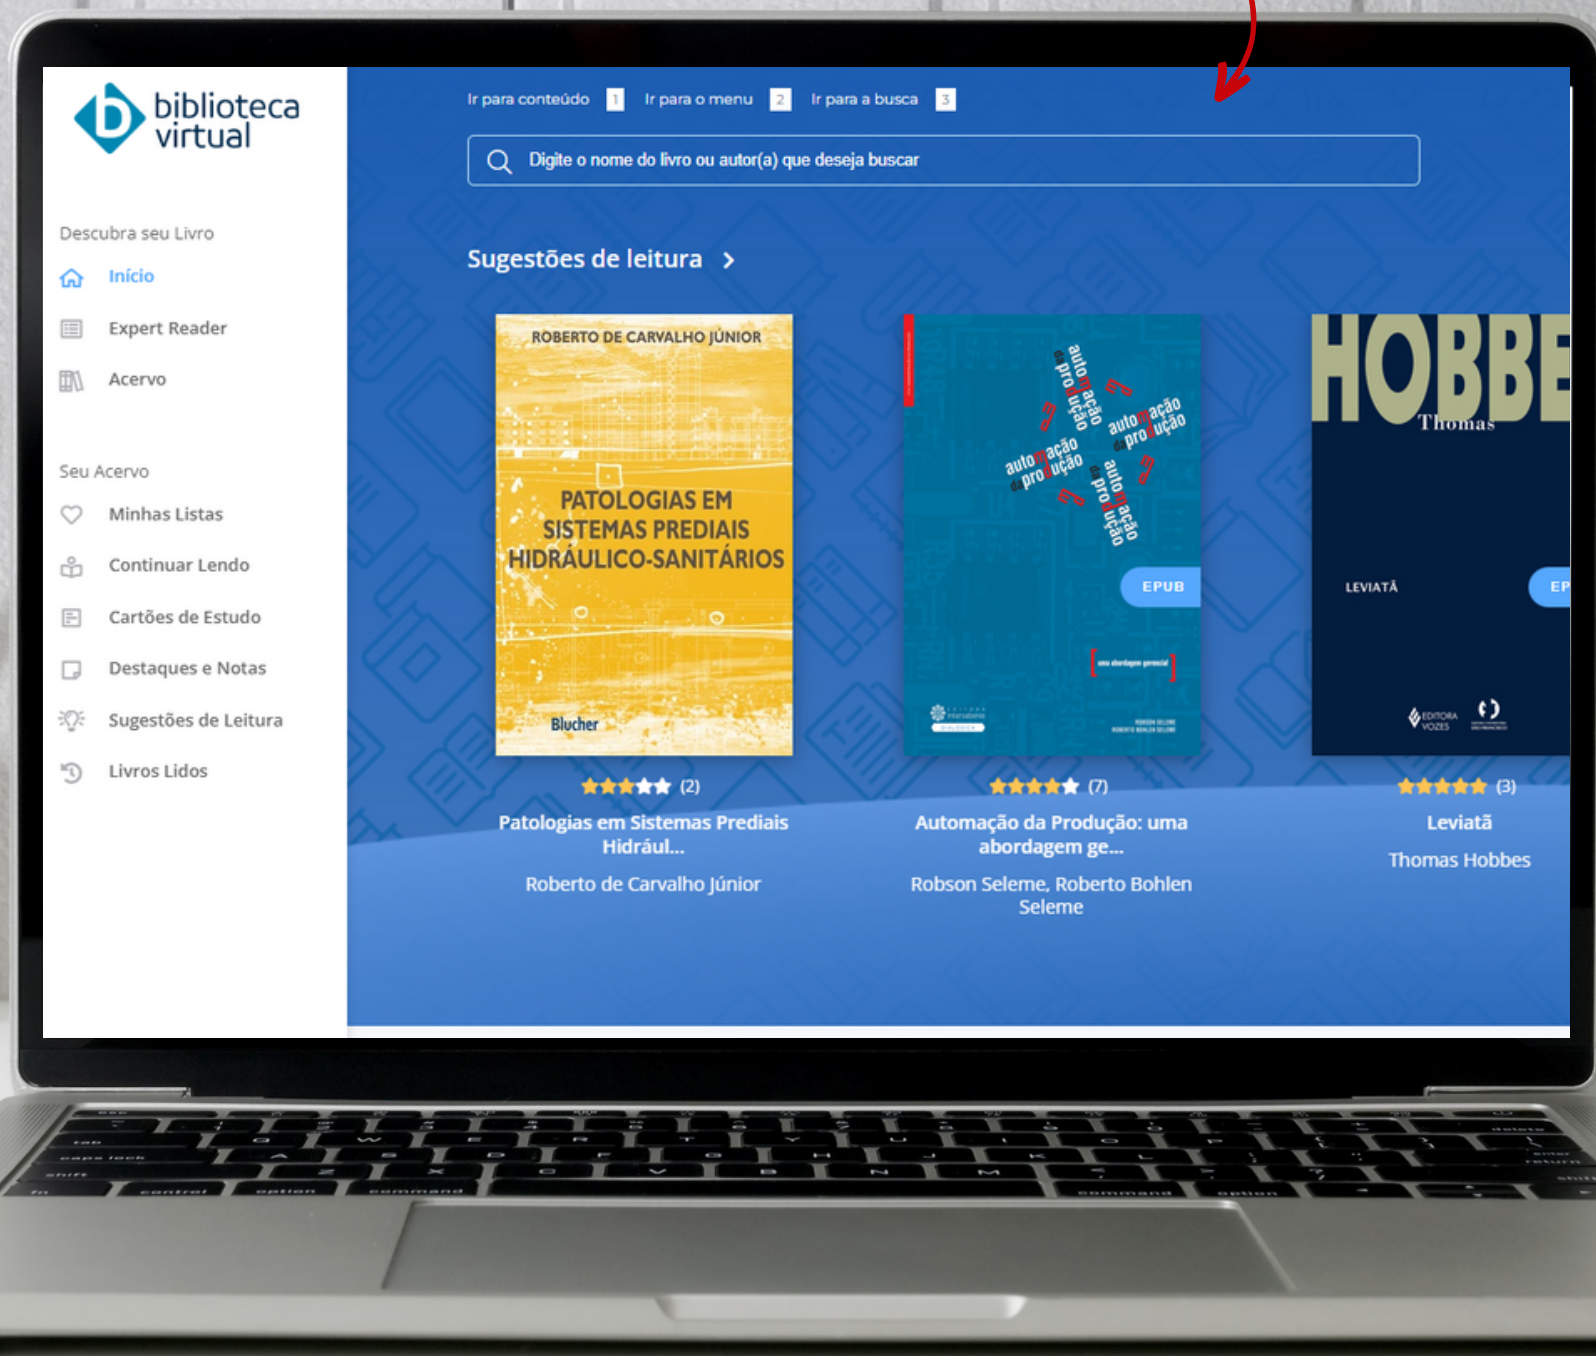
biblioteca virtual

Descubra seu Livro

Início

Expert Reader

Acervo

Seu Acervo

Minhas Listas

Continuar Lendo

Cartões de Estudo

Destaques e Notas

Sugestões de Leitura

Livros Lidos

Ir para conteúdo 1 Ir para o menu 2 Ir para a busca 3

Digite o nome do livro ou autor(a) que deseja buscar

Sugestões de leitura >

ROBERTO DE CARVALHO JÚNIOR

PATOLOGIAS EM SISTEMAS PREDIAIS HIDRÁULICO-SANITÁRIOS

Blucher

(2)

Patologias em Sistemas Prediais Hidrául...

Roberto de Carvalho Júnior

automação da produção

EPUB

(7)

Automação da Produção: uma abordagem ge...

Robson Seleme, Roberto Bohlen Seleme

HOBBE

Thomas

LEVIATÃ

EP

EDITORA VOZES

(3)

Leviatã

Thomas Hobbes